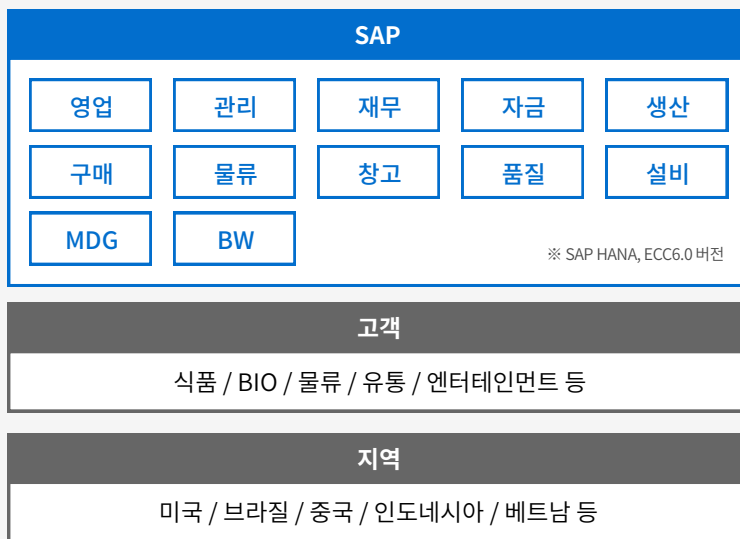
SAP

| 영업 | 관리 | 재무 | 자금 | 생산 |
|---|---|---|---|---|
| 구매 | 물류 | 창고 | 품질 | 설비 |
| MDG | BW | | | |

※ SAP HANA, ECC6.0 버전

고객

식품 / BIO / 물류 / 유통 / 엔터테인먼트 등

지역

미국 / 브라질 / 중국 / 인도네시아 / 베트남 등